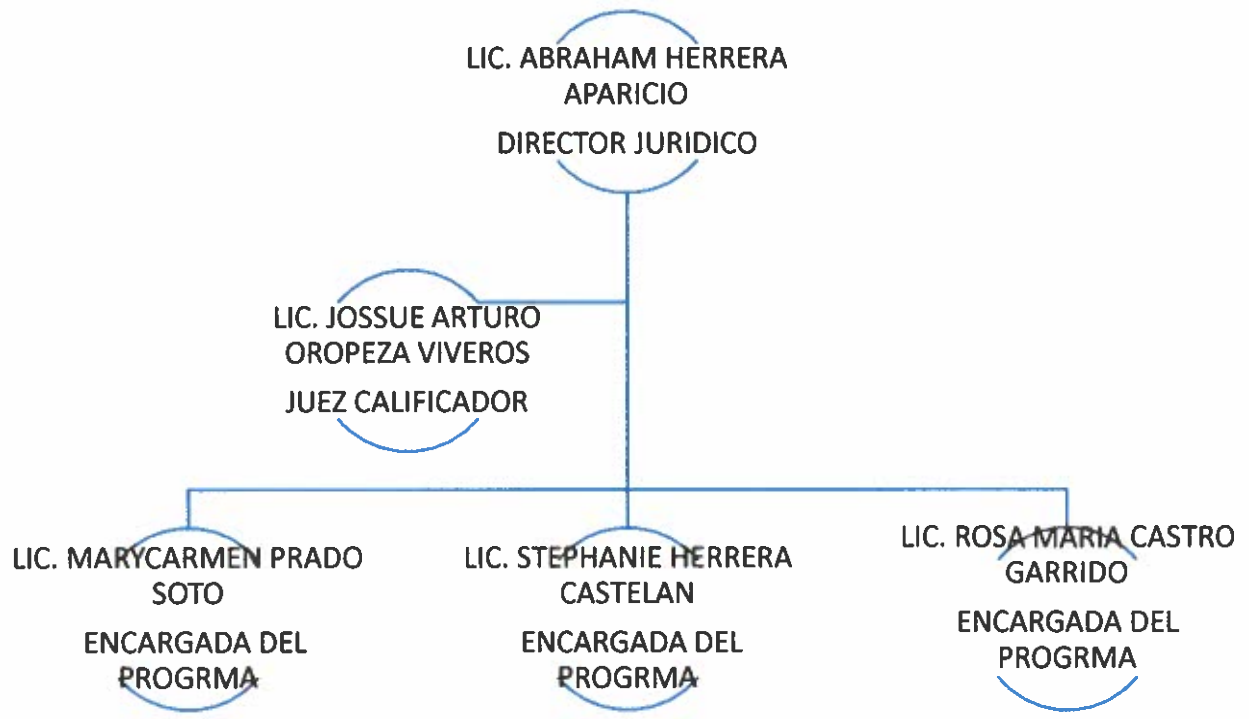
LIC. ABRAHAM HERRERA APARICIO

DIRECTOR JURIDICO

LIC. JOSSUE ARTURO OROPEZA VIVEROS

JUEZ CALIFICADOR

LIC. MARYCARMEN PRADO SOTO

ENCARGADA DEL PROGRMA

LIC. STEPHANIE HERRERA CASTELAN

ENCARGADA DEL PROGRMA

LIC. ROSA MARIA CASTRO GARRIDO

ENCARGADA DEL PROGRMA